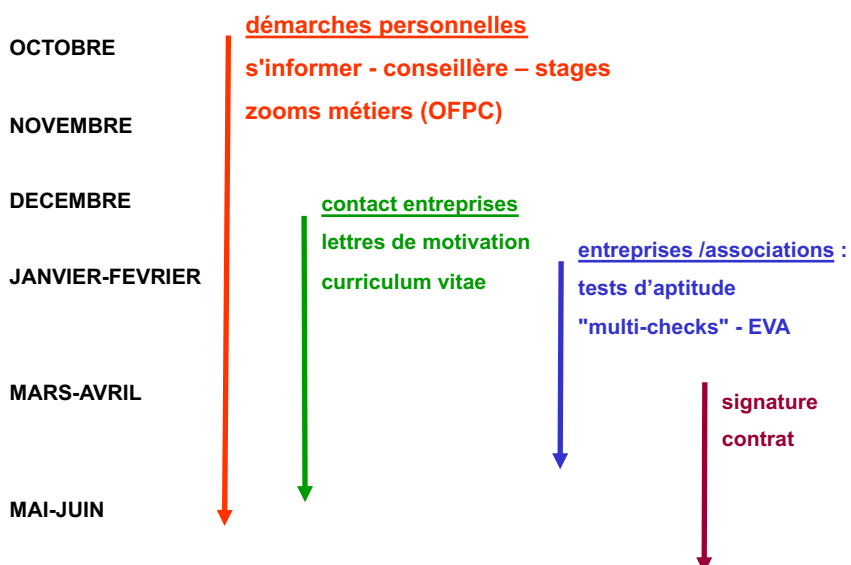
OCTOBRE

démarches personnelles

s'informer - conseillère – stages

zooms métiers (OFPC)

NOVEMBRE

DECEMBRE

contact entreprises

lettres de motivation

curriculum vitae

JANVIER-FEVRIER

entreprises /associations :

tests d'aptitude

"multi-checks" - EVA

MARS-AVRIL

signature

contrat

MAI-JUIN